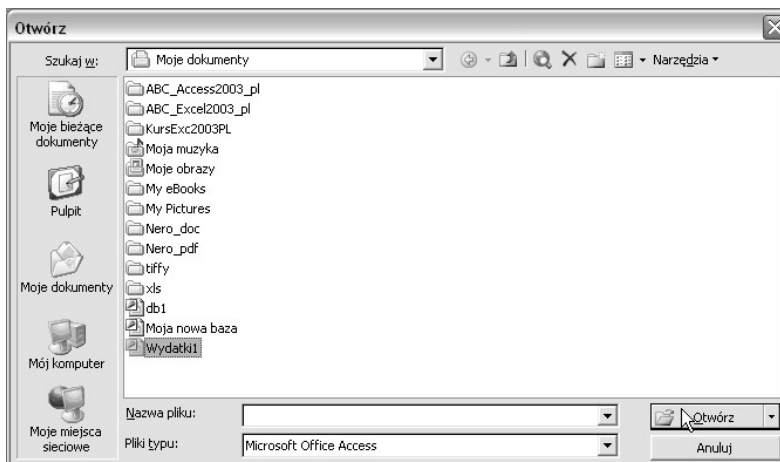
Otwórz

Szukaj w: Moje dokumenty

Narzędzia

Moje bieżące dokumenty

Pulpit

Moje dokumenty

Mój komputer

Moje miejsca sieciowe

ABC_Access2003_pl
ABC_Excel2003_pl
KursExc2003PL
Moja muzyka
Moje obrazy
My eBooks
My Pictures
Nero_doc
Nero_pdf
tiffy
xls
db1
Moja nowa baza
Wydatki1

Nazwa pliku:

Pliki typu: Microsoft Office Access

Otwórz

Anuluj